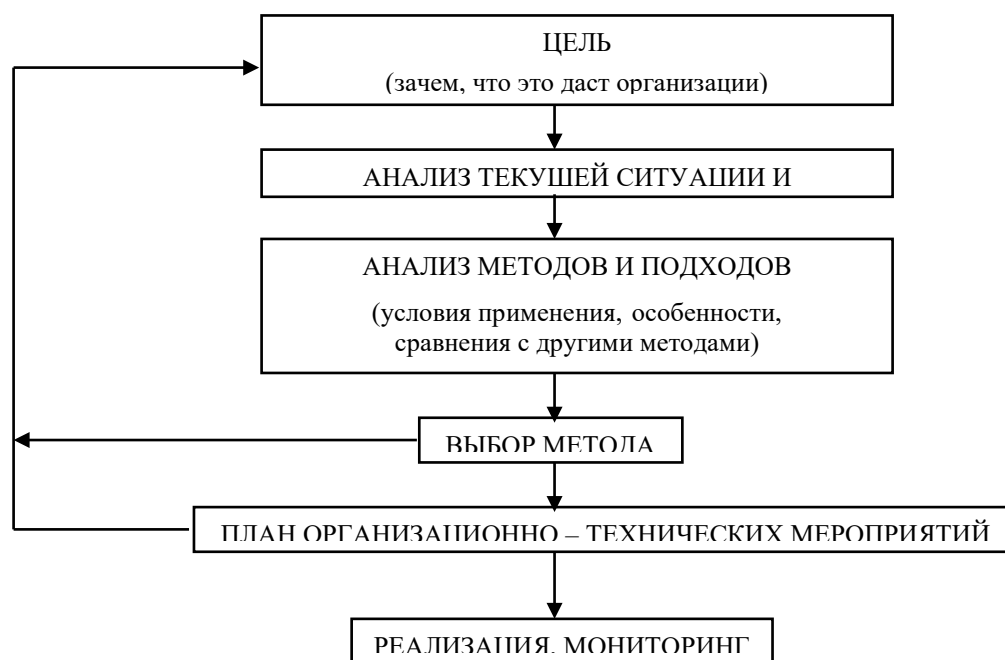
ЦЕЛЬ
(зачем, что это даст организации)

АНАЛИЗ ТЕКУШЕЙ СИТУАЦИИ И

АНАЛИЗ МЕТОДОВ И ПОДХОДОВ
(условия применения, особенности, сравнения с другими методами)

ВЫБОР МЕТОДА

ПЛАН ОРГАНИЗАЦИОННО – ТЕХНИЧЕСКИХ МЕРОПРИЯТИЙ

РЕАЛИЗАЦИЯ, МОНИТОРИНГ